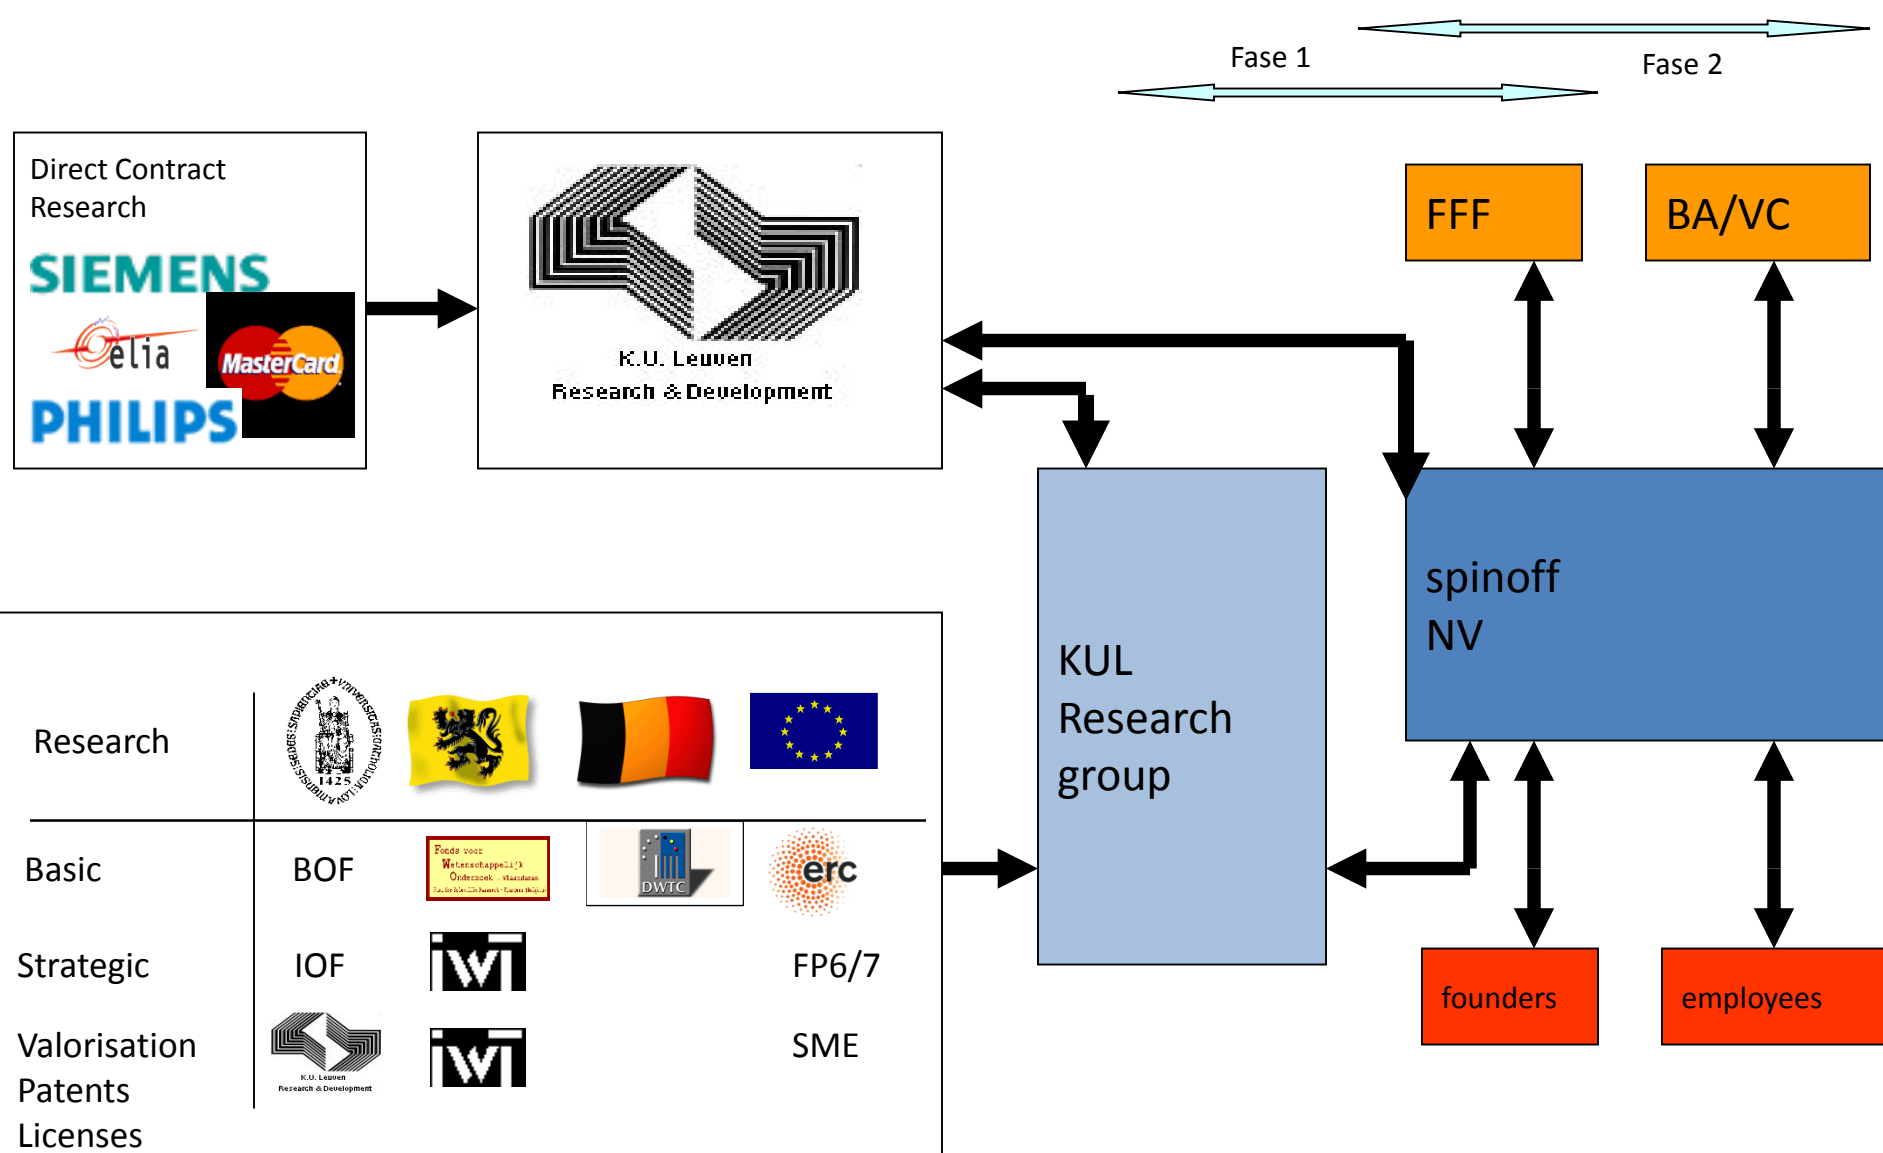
Fase 1

Fase 2

Direct Contract Research

SIEMENS

elia

MasterCard

PHILIPS

K.U. Leuven
Research & Development

FFF

BA/VC

spinoff
NV

KUL
Research
group

founders

employees

Research

1425

Basic

BOF

Fonds voor Wetenschappelijk Onderzoek – Vlaanderen

DWTC

erc

Strategic

IOF

IWT

FP6/7

Valorisation
Patents
Licenses

K.U. Leuven
Research & Development

IWT

SME